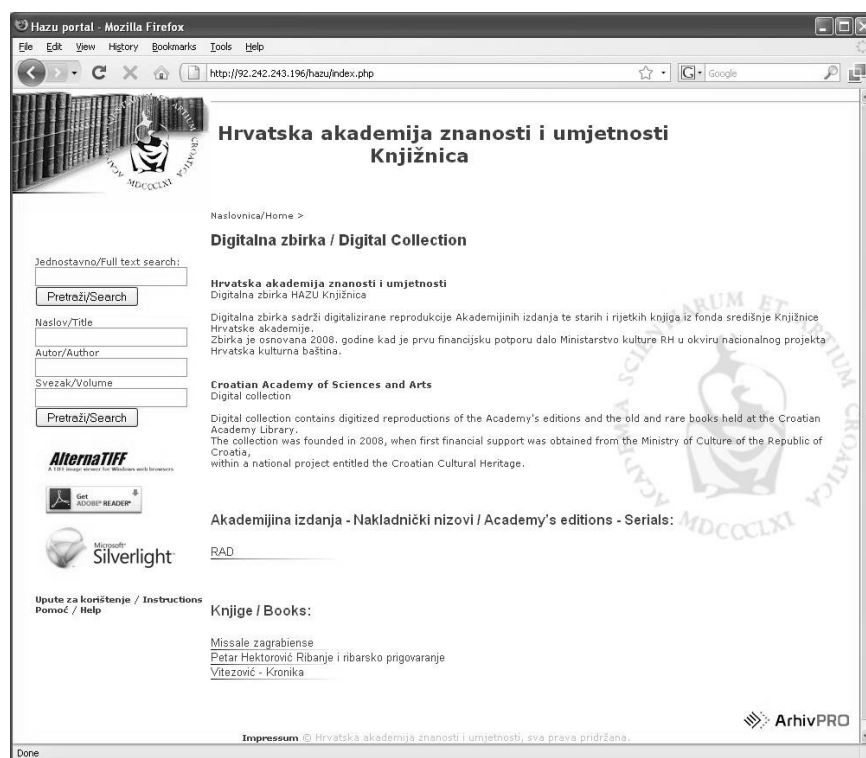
Hazu portal - Mozilla Firefox
File Edit View History Bookmarks Tools Help
http://92.242.243.196/hazu/index.php
Google

MDCCCLXI

Hrvatska akademija znanosti i umjetnosti
Knjižnica

Naslovnica/Home >

Digitalna zbirka / Digital Collection

Jednostavno/Full text search:
Pretraži/Search
Naslov/Title
Autor/Author
Svezak/Volume
Pretraži/Search

AlternaTIFF
A TIFF image viewer for Windows web browsers

Get ADOBE® READER®

Microsoft® Silverlight

Upute za korištenje / Instructions
Pomoć / Help

Hrvatska akademija znanosti i umjetnosti
Digitalna zbirka HAZU Knjižnica

Digitalna zbirka sadrži digitalizirane reprodukcije Akademijinih izdanja te starih i rijetkih knjiga iz fonda središnje Knjižnice Hrvatske akademije.
Zbirka je osnovana 2008. godine kad je prvu financijsku potporu dalo Ministarstvo kulture RH u okviru nacionalnog projekta Hrvatska kulturna baština.

Croatian Academy of Sciences and Arts
Digital collection

Digital collection contains digitized reproductions of the Academy's editions and the old and rare books held at the Croatian Academy Library.
The collection was founded in 2008, when first financial support was obtained from the Ministry of Culture of the Republic of Croatia,
within a national project entitled the Croatian Cultural Heritage.

Akademijina izdanja - Nakladnički nizovi / Academy's editions - Serials:

RAD

Knjige / Books:

Missale zagrabiense
Petar Hektorović Ribanje i ribarsko prigovaranje
Vitezović - Kronika

ArhivPRO

Impressum © Hrvatska akademija znanosti i umjetnosti, sva prava pridržana.

Done